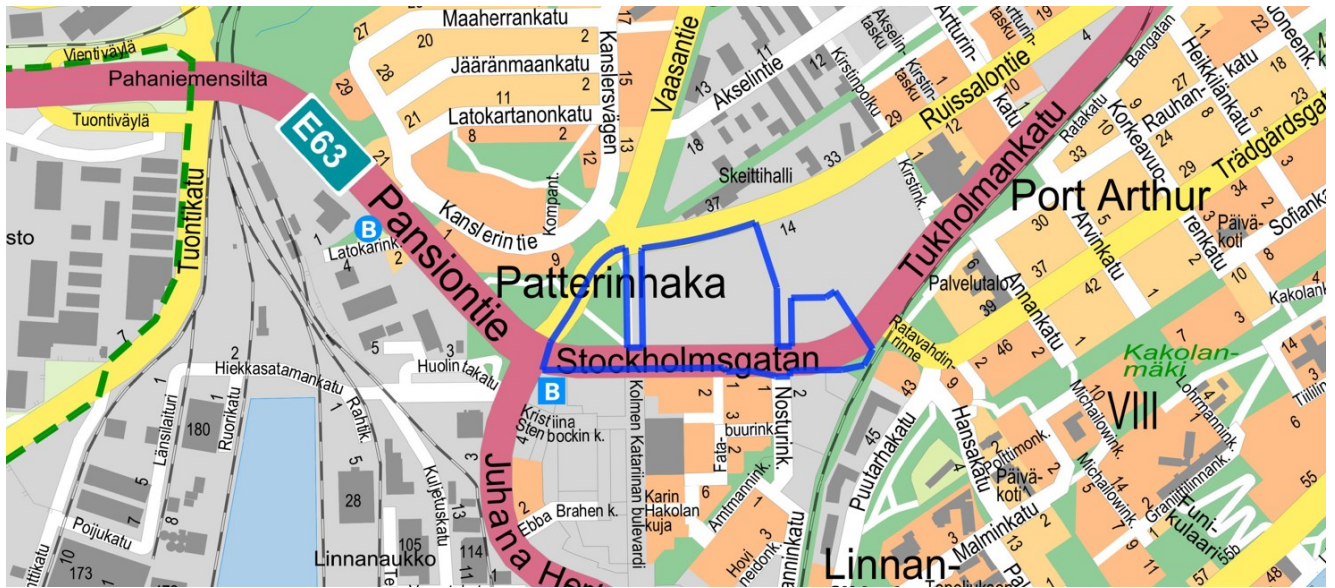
Vientiväylä
Pahaniemensilta
Tuontiväylä
Tuontikatu
E63
Maaherrankatu
Jääränmaankatu
Latokartanonkatu
Kanslersvägen
Vaasantie
Akselintie
Kirstinpolku
Akselintasku
Kirstintasku
Arthurintasku
Ruissalontie
Tukholmankatu
Bangatan
Heikkiläkatu
Joeenk
Rauhankatu
Trädgårdsgat
Ratakatu
Korkeavuorenkatu
Port Arthur
Skeittihalli
Kirstink.
Kanslerintie
Kompant.
Pansiontie
Latokarink.
B
sto
Patterinhaka
Stockholmsgatan
Arvinkatu
Päiväkoti
Sofiankatu
Palvelutalo
Annankatu
Kakolankatu
Ratavahdinrinne
Kakolanmäki
VIII
Lohrmanninkatu
Tiilitehtaank.
Hiekkasatamankatu
Huolintakatu
B
Kristiina Stenbockin k.
Kolmen Katariinan bulevardi
Fatabuurink.
Nosturink.
Amtmannink.
Hovineidonk.
Karin Hakolan kuja
Ebba Brahen k.
Juhana Herttuan
Puutarhakatu
Hansakatu
Pollitiimonk.
Michailowink.
Päiväkoti
Granitiilinnank.
Funikulaari
Malminkatu
Linnan-
Länsilaituri
Ruorikatu
Rantak.
Kuljetuskatu
Poijukatu
Linnanaukko
27
20
2
28
29
21
11
8
2
15
13
12
17
13
18
11
12
33
37
29
12
10
19
4
11
27
18
5
23
9
10
33
24
29
34
7
30
5
37
42
2
10
1
8
3
14
9
39
46
2
7
4
14
43
9
45
2
1
3
1
4
2
9
6
55
9
7
11
57
48
2
1
4
2
2
5
3
1
2
5
1
3
2
1
2
180
1
5
28
105
114
173
10
7
13
8
4
4
1
2
3
1
3
4
6
1
1
2
2
3
14
4